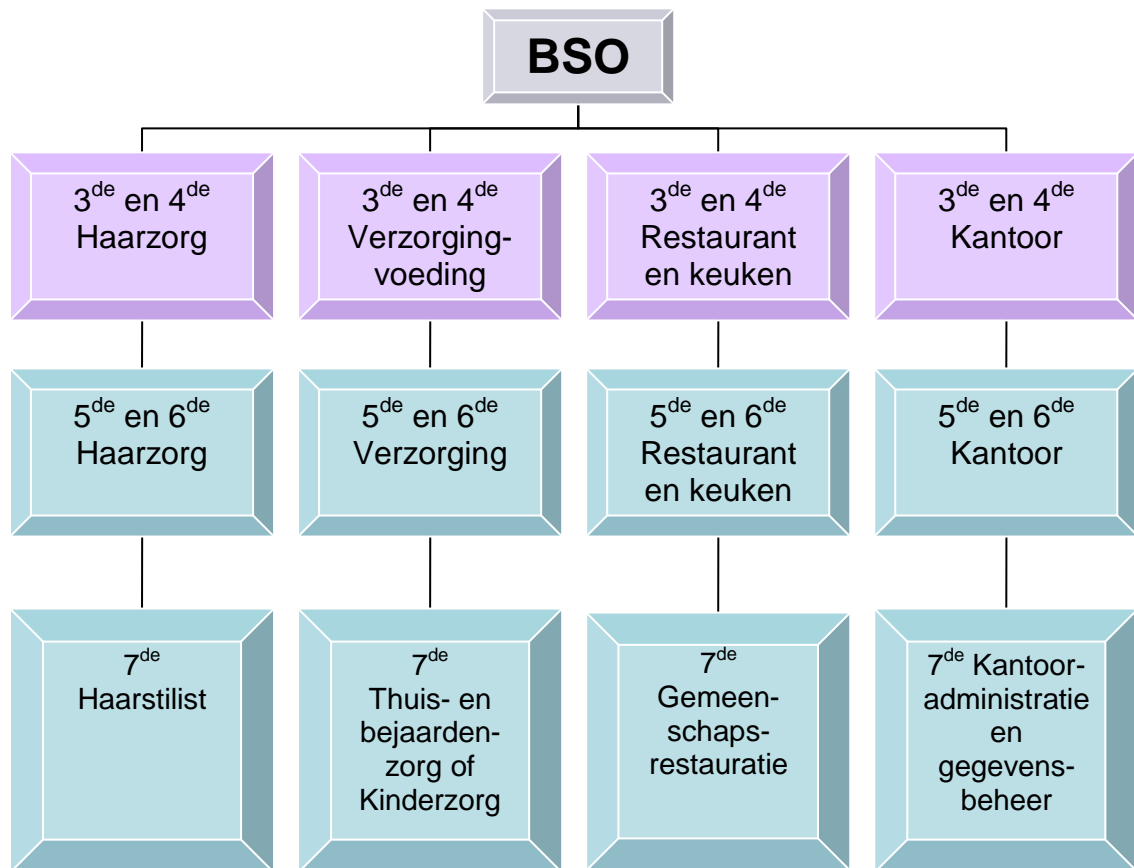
BSO

3$^{de}$ en 4$^{de}$ Haarzorg

3$^{de}$ en 4$^{de}$ Verzorging-voeding

3$^{de}$ en 4$^{de}$ Restaurant en keuken

3$^{de}$ en 4$^{de}$ Kantoor

5$^{de}$ en 6$^{de}$ Haarzorg

5$^{de}$ en 6$^{de}$ Verzorging

5$^{de}$ en 6$^{de}$ Restaurant en keuken

5$^{de}$ en 6$^{de}$ Kantoor

7$^{de}$ Haarstilist

7$^{de}$ Thuis- en bejaardenzorg of Kinderzorg

7$^{de}$ Gemeenschapsrestauratie

7$^{de}$ Kantooradministratie en gegevensbeheer